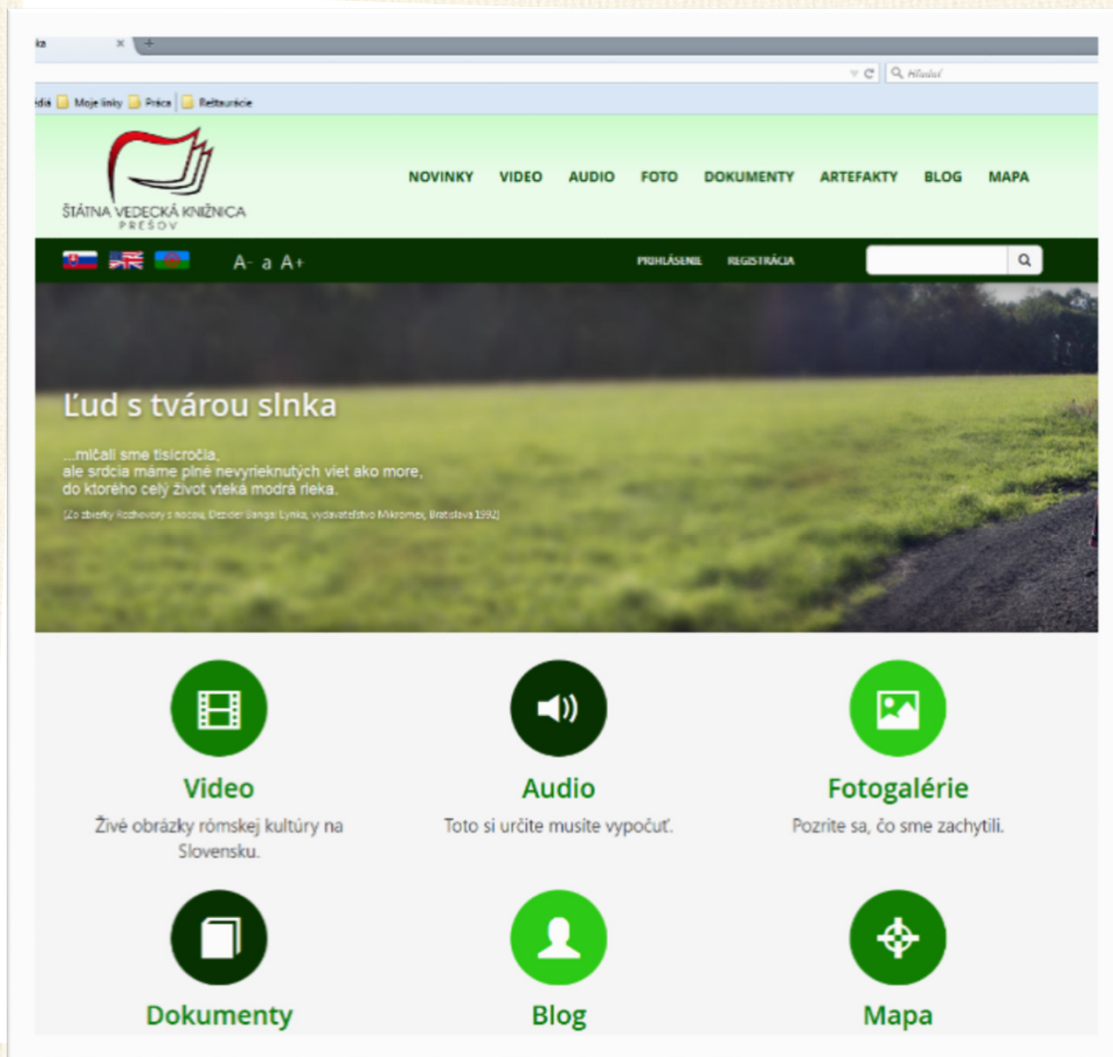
ka ×

Hľadať

edia Moje linky Práca Reštaurácie

ŠTÁTNA VEDECKÁ KNIŽNICA PREŠOV

NOVINKY VIDEO AUDIO FOTO DOKUMENTY ARTEFAKTY BLOG MAPA

A- a A+

PRIHLÁSENIE REGISTRÁCIA

Ľud s tvárou slnka

...mlčali sme tisícročia,
ale srdcia máme plné nevyrieknutých viet ako more,
do ktorého celý život vteká modrá rieka.

(Zo zbierky Rozhovory s nocou, Dezider Banga: Lynka, vydavateľstvo Mikromex, Bratislava 1992)

Video
Živé obrázky rómskej kultúry na Slovensku.

Audio
Toto si určite musíte vypočuť.

Fotogalérie
Pozrite sa, čo sme zachytili.

Dokumenty

Blog

Mapa